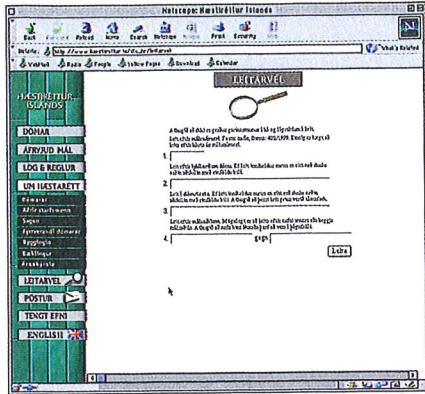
Netscape: Hæstiréttur Íslands

Back Forward Reload Home Search Netscape Images Print Security Stop

Netsite: http://www.haestirettur.is/ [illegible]

What's Related

WebMail Radio People Yellow Pages Download Calendar

HÆSTIRÉTTUR ÍSLANDS

DÓMAR

ÁFRÝJUÐ MÁL

LÖG & REGLUR

UM HÆSTARÉTT

Dómarar

Aðrir starfsmenn

Sagan

Fyrrverandi dómarar

Bygging

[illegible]

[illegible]

LEITARVÉL

PÓSTUR

TENGT EFNI

ENGLISH

LEITARVÉL

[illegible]

1.

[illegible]

2.

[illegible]

3.

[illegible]

4. gegn

Leita